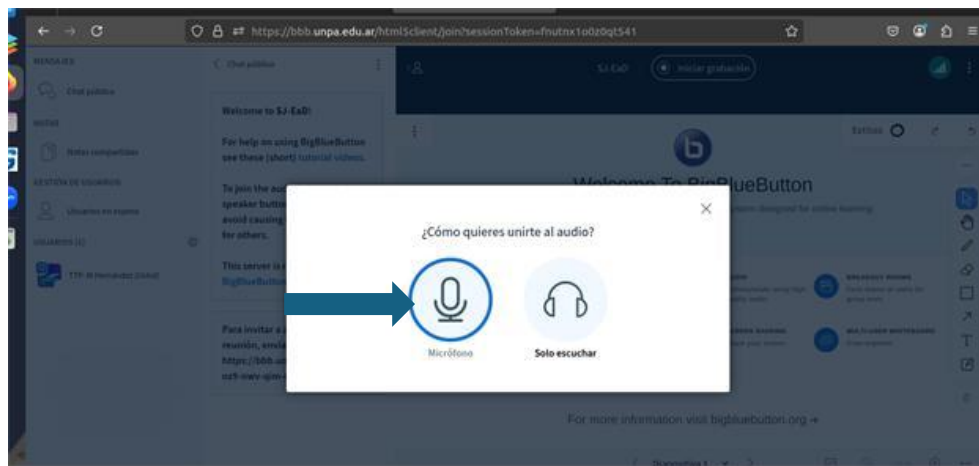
https://bbb.unpa.edu.ar/html5client/join?sessionToken=fnutnx1o0z0qt541

MENSAJES

Chat público

NOTAS

Notas compartidas

GESTIÓN DE USUARIOS

Usuarios en espera

USUARIOS (1)

TTP. M Hernández (Usted)

Chat público

Welcome to SJ-EaD!

For help on using BigBlueButton see these (short) tutorial videos.

To join the au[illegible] speaker butto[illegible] avoid causing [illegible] for others.

This server is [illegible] BigBlueButto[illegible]

Para invitar a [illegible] reunión, envía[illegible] https://bbb.u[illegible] ozt-vwv-qm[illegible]

SJ-EaD

Iniciar grabación

Welcome To BigBlueButton

For more information visit bigbluebutton.org →

¿Cómo quieres unirte al audio?

Micrófono

Solo escuchar